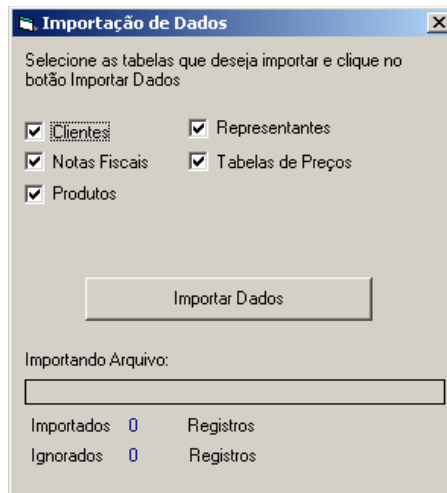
Importação de Dados

Selecione as tabelas que deseja importar e clique no botão Importar Dados

Clientes

Representantes

Notas Fiscais

Tabelas de Preços

Produtos

Importar Dados

Importando Arquivo:

Importados 0 Registros

Ignorados 0 Registros